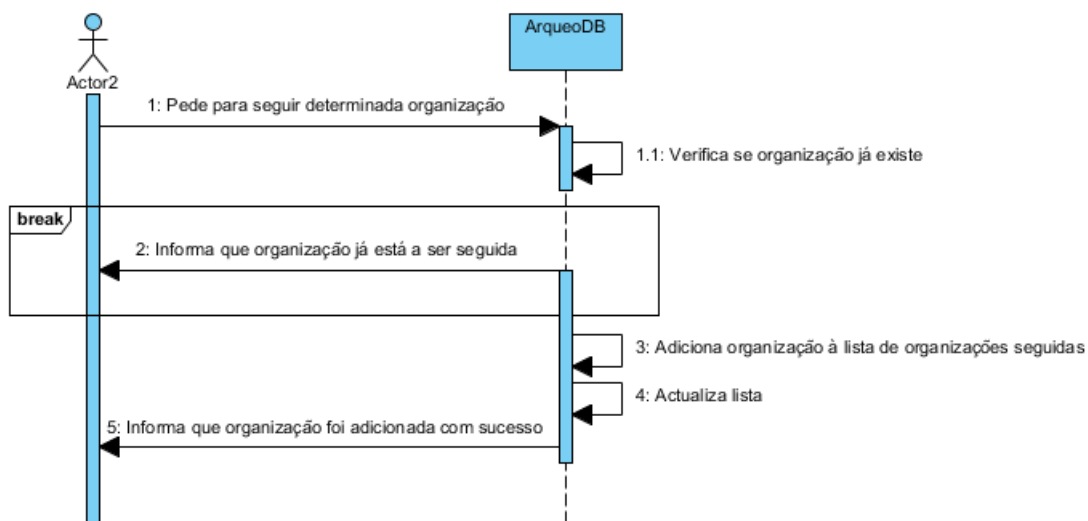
Actor2

ArqueoDB

1: Pede para seguir determinada organização

1.1: Verifica se organização já existe

break

2: Informa que organização já está a ser seguida

3: Adiciona organização à lista de organizações seguidas

4: Actualiza lista

5: Informa que organização foi adicionada com sucesso